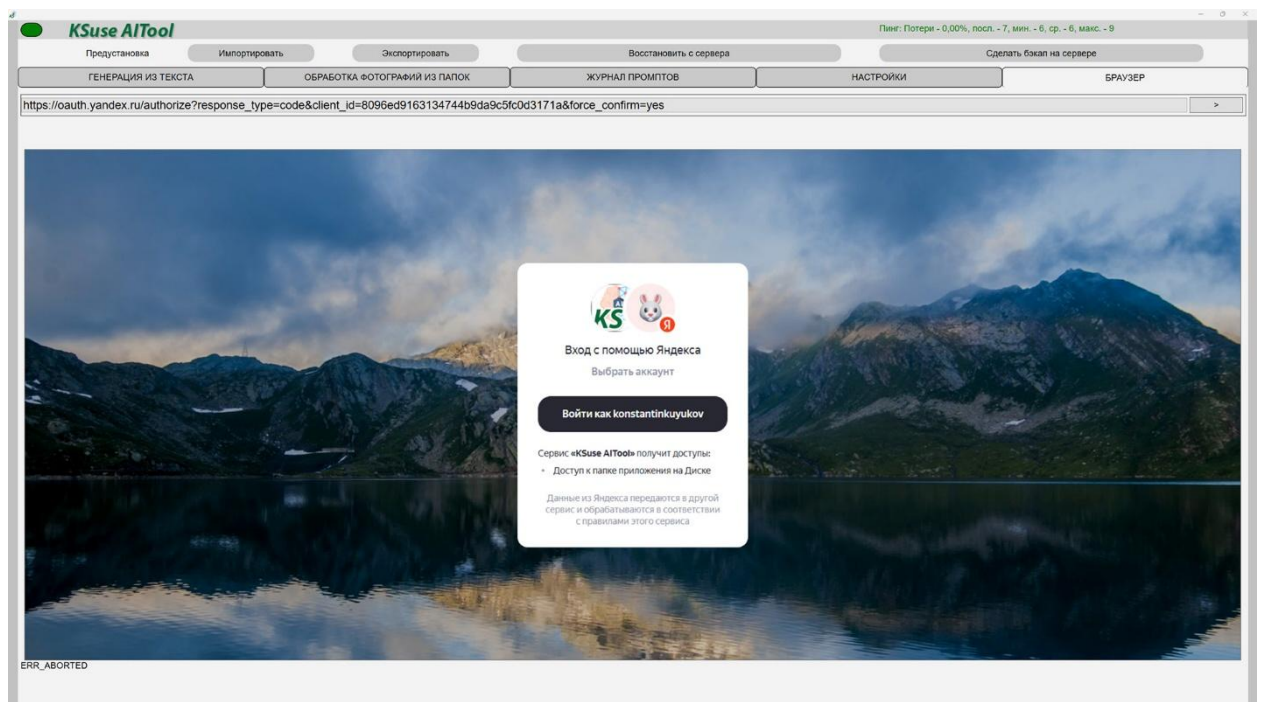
KSuse AITool

Пинг: Потери - 0,00%, посл. - 7, мин. - 6, ср. - 6, макс. - 9

Предустановка
Импортировать
Экспортировать
Восстановить с сервера
Сделать бэкап на сервере

ГЕНЕРАЦИЯ ИЗ ТЕКСТА
ОБРАБОТКА ФОТОГРАФИЙ ИЗ ПАПОК
ЖУРНАЛ ПРОМПТОВ
НАСТРОЙКИ
БРАУЗЕР

https://oauth.yandex.ru/authorize?response_type=code&client_id=8096ed9163134744b9da9c5fc0d3171a&force_confirm=yes

>

KS

Я

Вход с помощью Яндекса

Выбрать аккаунт

Войти как konstantinkuyukov

Сервис «KSuse AITool» получит доступы:

• Доступ к папке приложения на Диске

Данные из Яндекса передаются в другой сервис и обрабатываются в соответствии с правилами этого сервиса

ERR_ABORTED